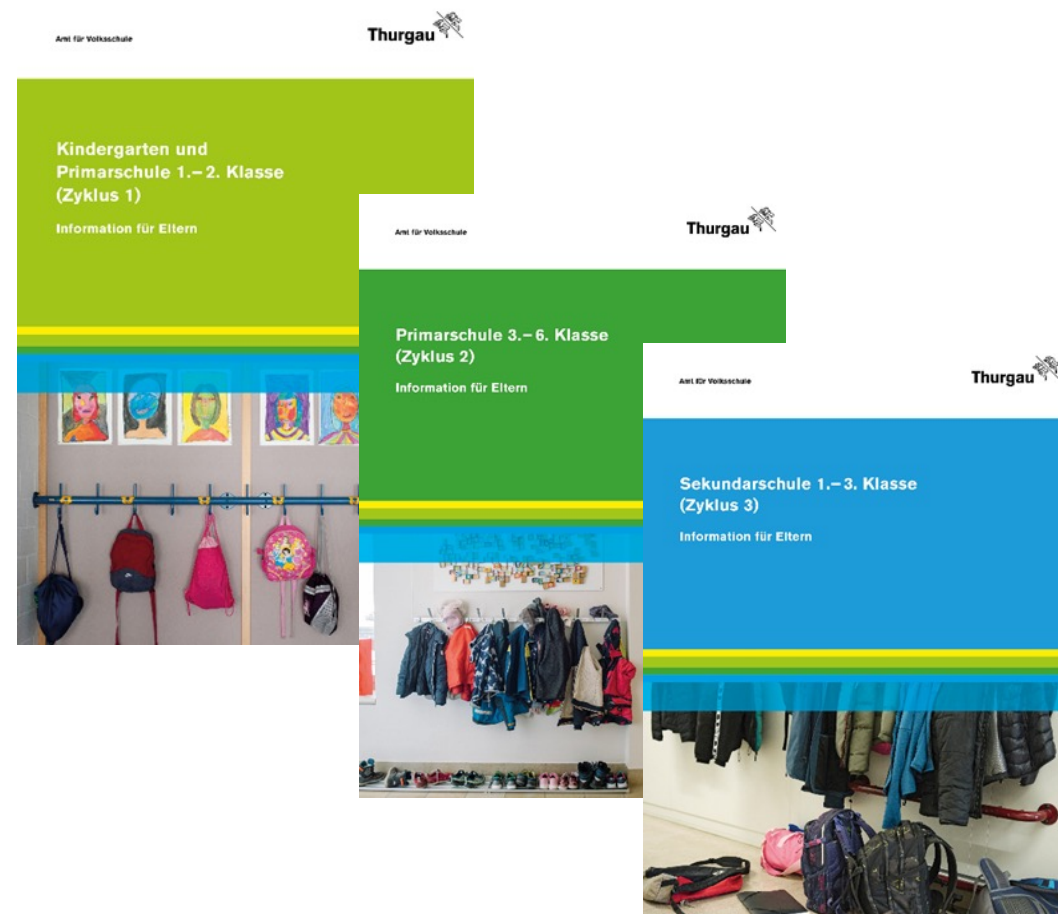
Amt für Volksschule

Thurgau

Kindergarten und Primarschule 1.– 2. Klasse (Zyklus 1)

Information für Eltern

Amt für Volksschule

Thurgau

Primarschule 3.– 6. Klasse (Zyklus 2)

Information für Eltern

Amt für Volksschule

Thurgau

Sekundarschule 1.– 3. Klasse (Zyklus 3)

Information für Eltern